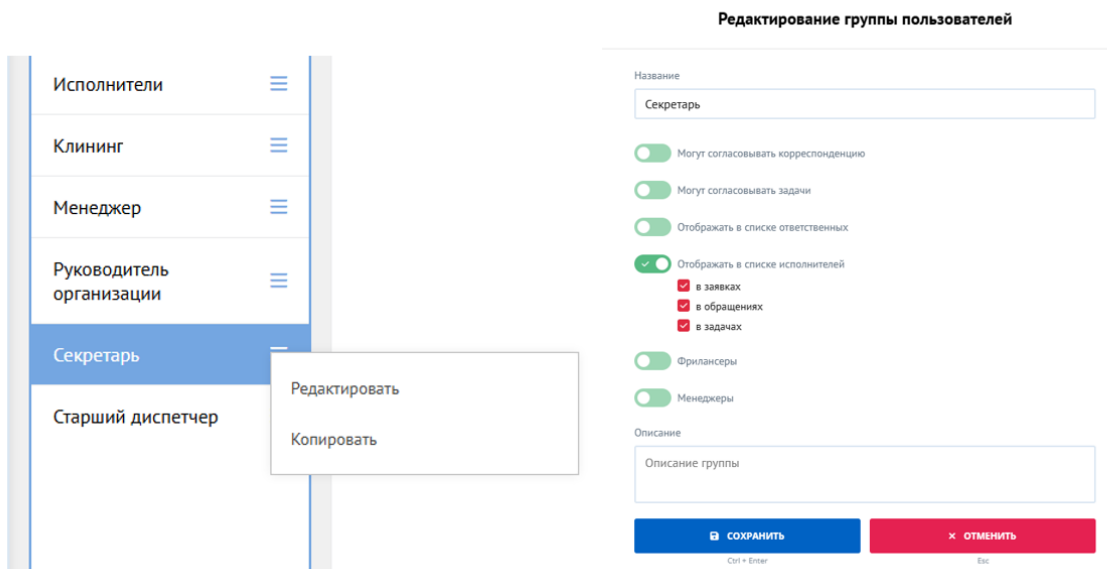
Исполнители

Клининг

Менеджер

Руководитель организации

Секретарь

Старший диспетчер

Редактировать

Копировать

Редактирование группы пользователей

Название

Секретарь

Могут согласовывать корреспонденцию

Могут согласовывать задачи

Отображать в списке ответственных

Отображать в списке исполнителей

в заявках

в обращениях

в задачах

Фрилансеры

Менеджеры

Описание

Описание группы

СОХРАНИТЬ

Ctrl + Enter

× ОТМЕНИТЬ

Esc